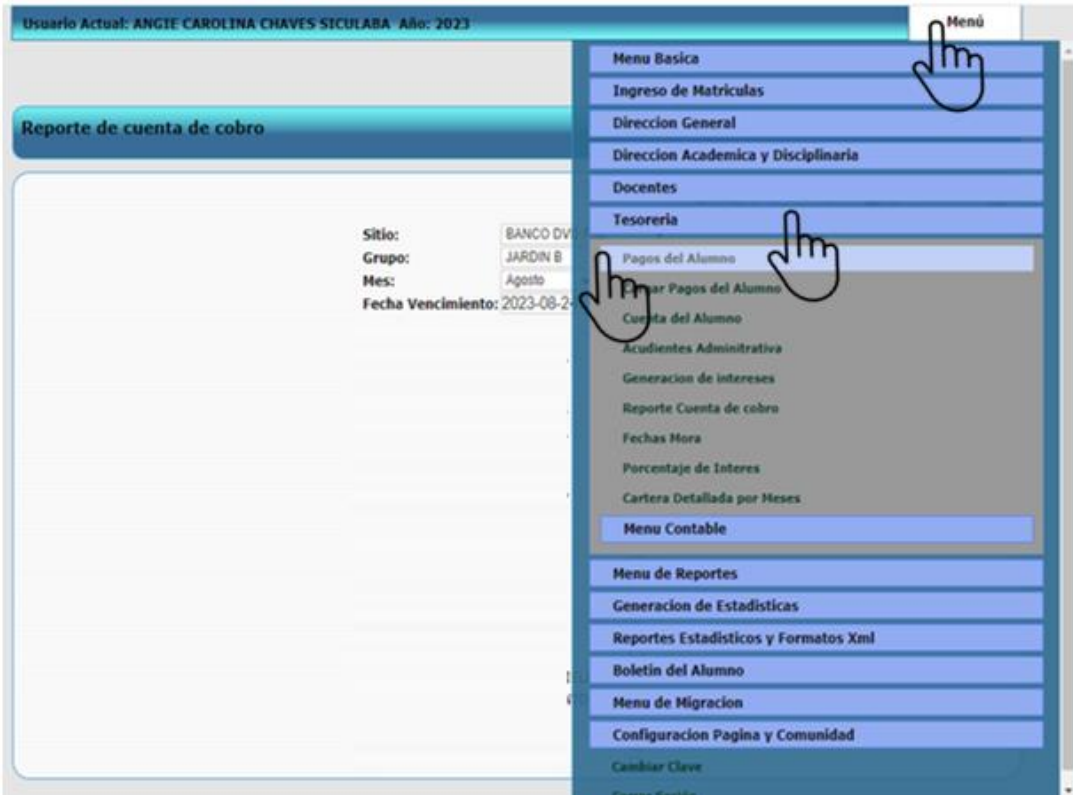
Usuario Actual: ANGIE CAROLINA CHAVES SICULABA Año: 2023

Menú

Reporte de cuenta de cobro

Sitio: BANCO DV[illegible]
Grupo: JARDIN B
Mes: Agosto
Fecha Vencimiento: 2023-08-2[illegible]

Menu Basica
Ingreso de Matriculas
Direccion General
Direccion Academica y Disciplinaria
Docentes
Tesoreria
Pagos del Alumno
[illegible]ar Pagos del Alumno
Cuenta del Alumno
Acudientes Administrativa
Generacion de intereses
Reporte Cuenta de cobro
Fechas Mora
Porcentaje de Interes
Cartera Detallada por Meses
Menu Contable
Menu de Reportes
Generacion de Estadisticas
Reportes Estadisticos y Formatos Xml
Boletin del Alumno
Menu de Migracion
Configuracion Pagina y Comunidad
Cambiar Clave
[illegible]